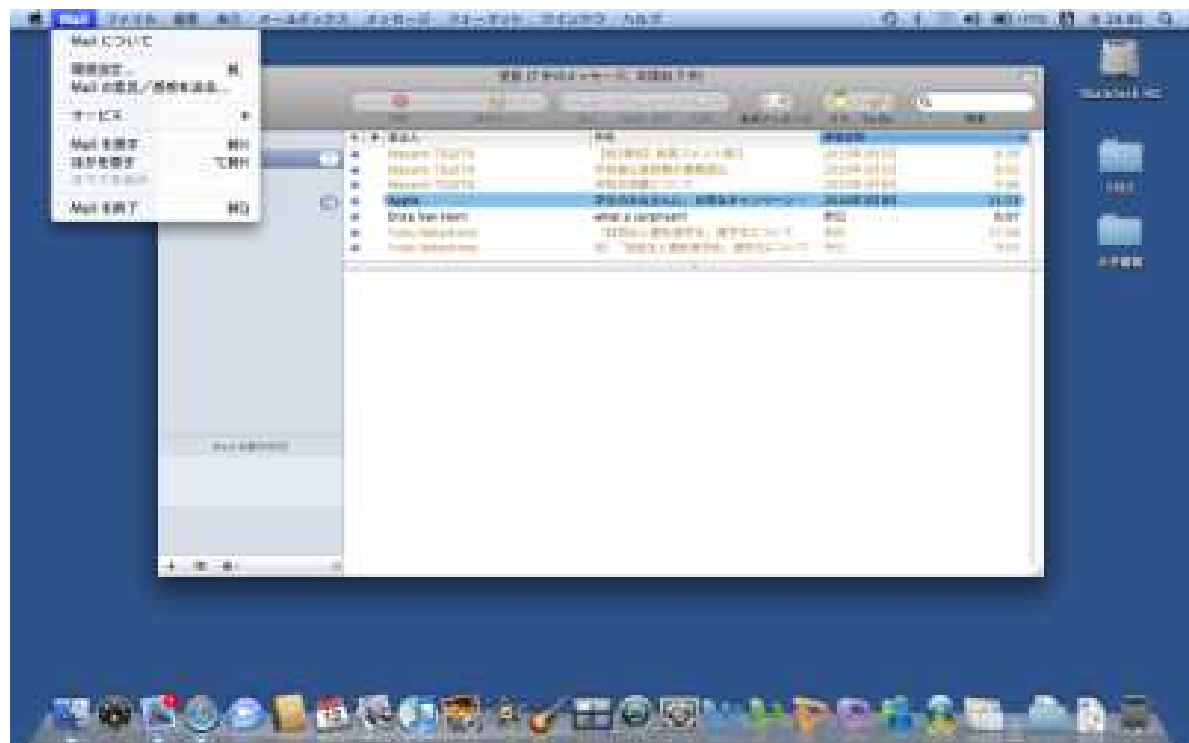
Mail ファイル 編集 表示 メールボックス メッセージ フォーマット ウインドウ ヘルプ

Mail について

環境設定... ⌘,
Mail の意見／感想を送る...

サービス

Mail を隠す ⌘H
ほかを隠す ⌥⌘H
すべてを表示

Mail を終了 ⌘Q

受信 (7 件のメッセージ、未開封 7 件)

Apple
Dick Van Horn
what a surprise!!

Macintosh HD